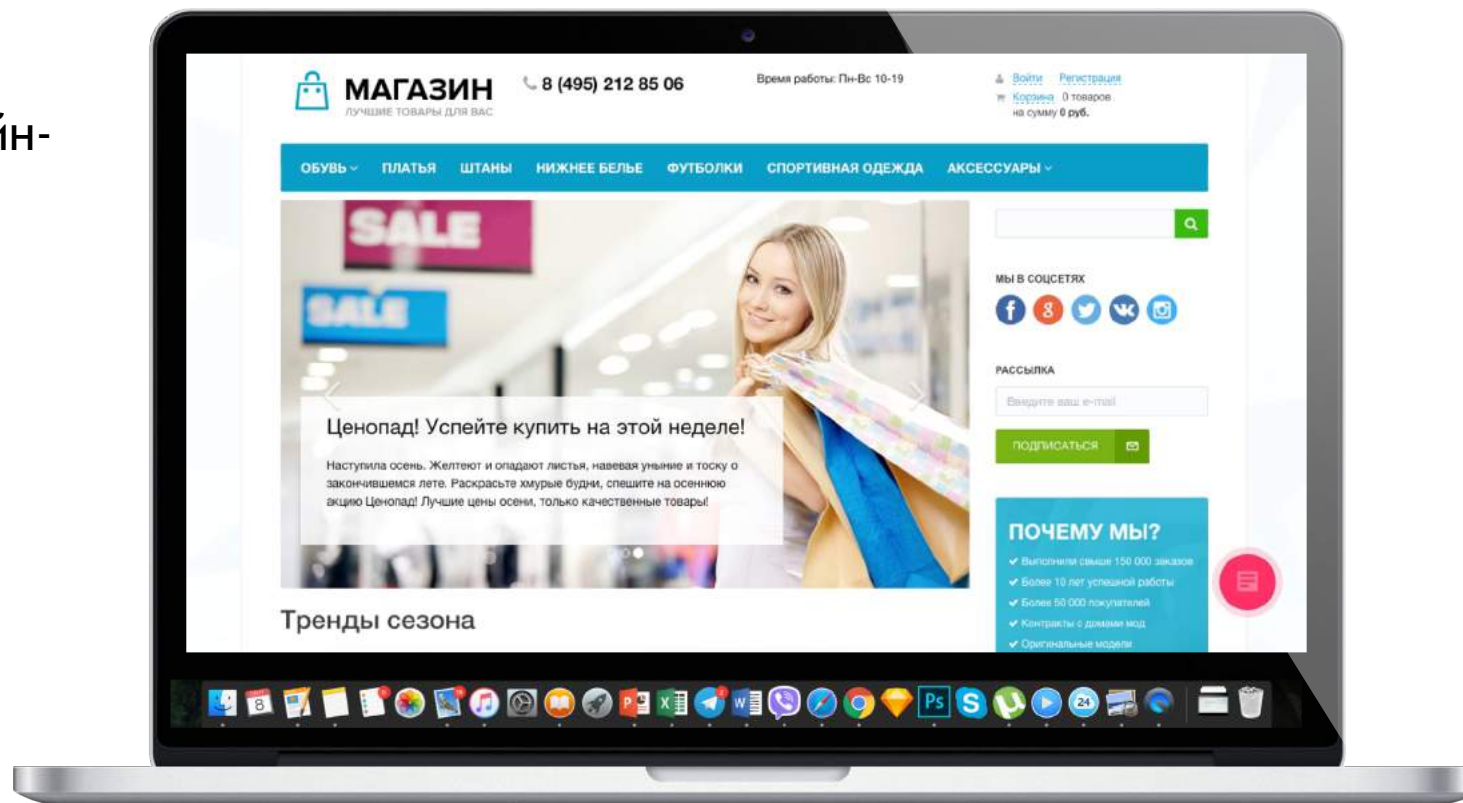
йн-

МАГАЗИН
ЛУЧШИЕ ТОВАРЫ ДЛЯ ВАС

8 (495) 212 85 06

Время работы: Пн-Вс 10-19

Войти Регистрация
Корзина 0 товаров
на сумму 0 руб.

ОБУВЬ ПЛАТЬЯ ШТАНЫ НИЖНЕЕ БЕЛЬЕ ФУТБОЛКИ СПОРТИВНАЯ ОДЕЖДА АКСЕССУАРЫ

SALE
SALE

Ценопад! Успейте купить на этой неделе!

Наступила осень. Желтеют и опадают листья, навевая уныние и тоску о закончившемся лете. Раскрасьте хмурые будни, спешите на осеннюю акцию Ценопад! Лучшие цены осени, только качественные товары!

МЫ В СОЦСЕТЯХ

РАССЫЛКА

Введите ваш e-mail

ПОДПИСАТЬСЯ

ПОЧЕМУ МЫ?
Выполнили свыше 150 000 заказов
Более 10 лет успешной работы
Более 50 000 покупателей
Контракты с домами мод
Оригинальные модели

Тренды сезона

8
Ps
24